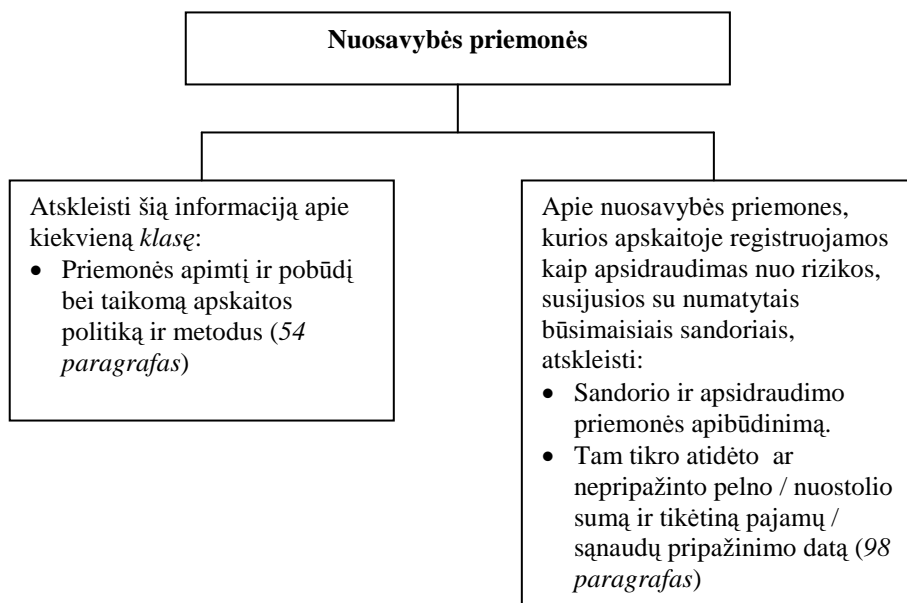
**Nuosavybės priemonės**

Atskleisti šią informaciją apie kiekvieną *klasę*:
- Priemonės apimtį ir pobūdį bei taikomą apskaitos politiką ir metodus (*54 paragrafas*)

Apie nuosavybės priemones, kurios apskaitoje registruojamos kaip apsidraudimas nuo rizikos, susijusios su numatytais būsimaisiais sandoriais, atskleisti:
- Sandorio ir apsidraudimo priemonės apibūdinimą.
- Tam tikro atidėto ar nepripažinto pelno / nuostolio sumą ir tikėtiną pajamų / sąnaudų pripažinimo datą (*98 paragrafas*)